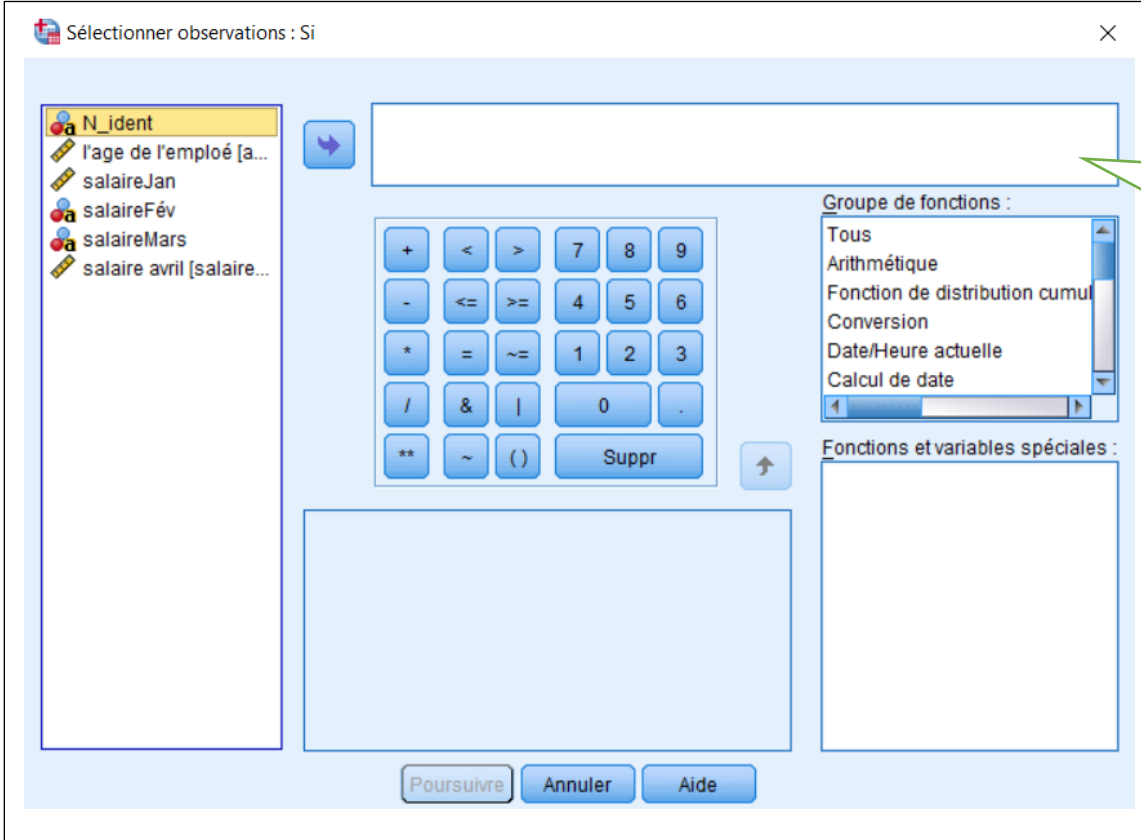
Sélectionner observations : Si

×

N_ident
l'age de l'emploé [a...
salaireJan
salaireFév
salaireMars
salaire avril [salaire...

| + | < | > | 7 | 8 | 9 |
|---|---|---|---|---|---|
| - | <= | >= | 4 | 5 | 6 |
| * | = | ~= | 1 | 2 | 3 |
| / | & | \| | 0 | | . |
| ** | ~ | ( ) | Suppr | | |

Groupe de fonctions :
Tous
Arithmétique
Fonction de distribution cumul
Conversion
Date/Heure actuelle
Calcul de date

Fonctions et variables spéciales :

Poursuivre
Annuler
Aide